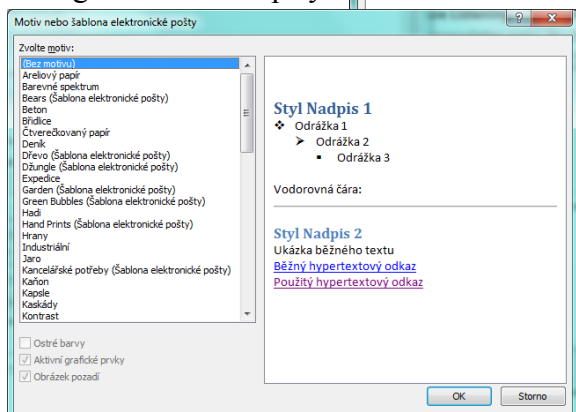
Motiv nebo šablona elektronické pošty

Zvolte motiv:

(Bez motivu)
Areliový papír
Barevné spektrum
Bears (Šablona elektronické pošty)
Beton
Břidlice
Čtverečkovaný papír
Deník
Dřevo (Šablona elektronické pošty)
Džungle (Šablona elektronické pošty)
Expedice
Garden (Šablona elektronické pošty)
Green Bubbles (Šablona elektronické pošty)
Hadi
Hand Prints (Šablona elektronické pošty)
Hrany
Industriální
Jaro
Kancelářské potřeby (Šablona elektronické pošty)
Kaňon
Kapsle
Kaskády
Kontrast

Ostré barvy
Aktivní grafické prvky
Obrázek pozadí

Styl Nadpis 1
Odrážka 1
Odrážka 2
Odrážka 3

Vodorovná čára:

Styl Nadpis 2
Ukázka běžného textu
Běžný hypertextový odkaz
Použitý hypertextový odkaz

OK
Storno